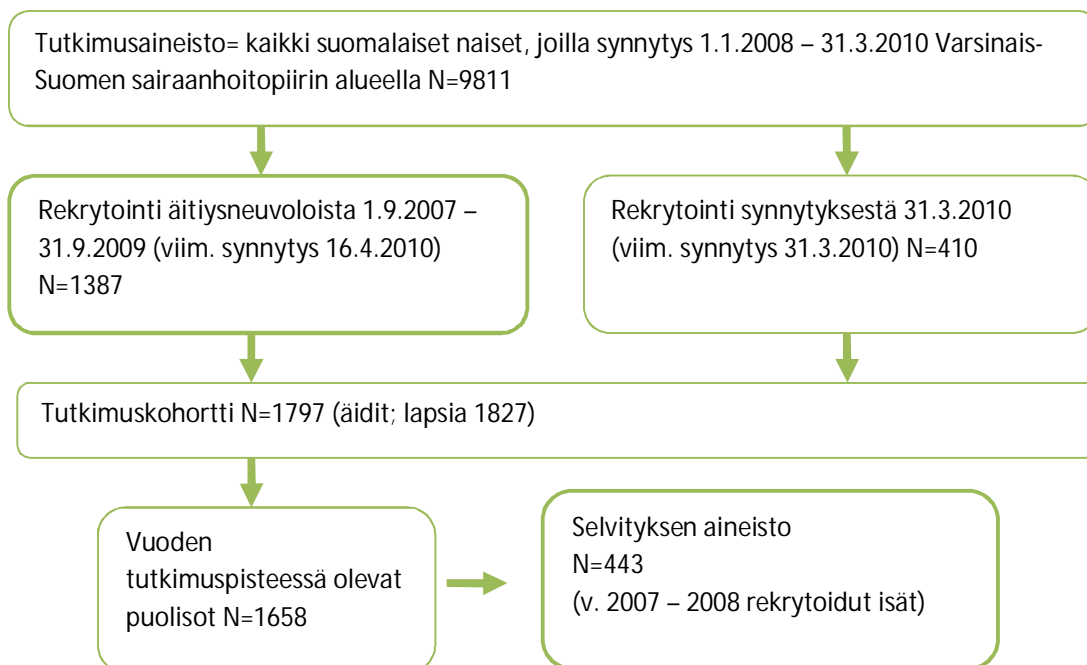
Tutkimusaineisto= kaikki suomalaiset naiset, joilla synnytys 1.1.2008 – 31.3.2010 Varsinais-Suomen sairaanhoitopiirin alueella N=9811

Rekrytointi äitiysneuvoloista 1.9.2007 – 31.9.2009 (viim. synnytys 16.4.2010) N=1387

Rekrytointi synnytyksestä 31.3.2010 (viim. synnytys 31.3.2010) N=410

Tutkimuskohortti N=1797 (äidit; lapsia 1827)

Vuoden tutkimuspisteessä olevat puolisot N=1658

Selvityksen aineisto
N=443
(v. 2007 – 2008 rekrytoidut isät)